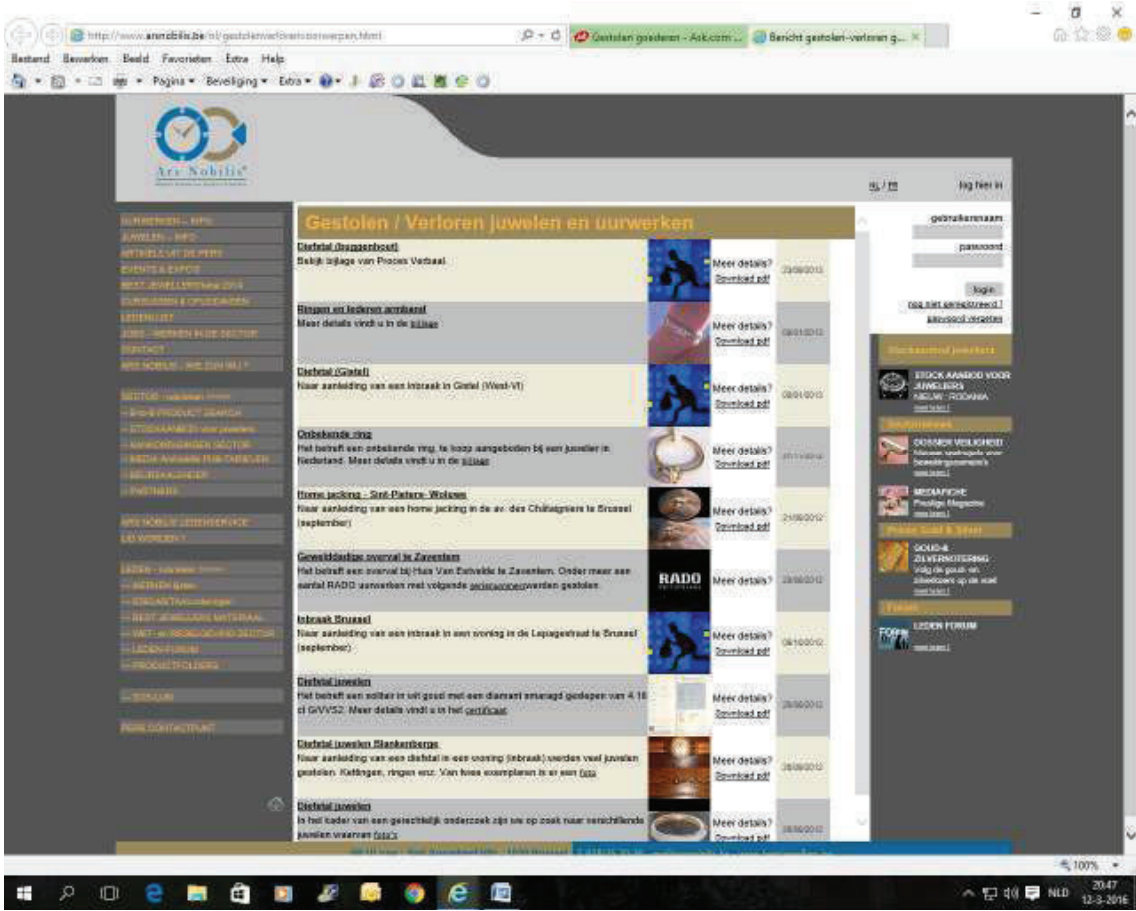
http://www.arsnobilis.be/nl/gestolenverlorenuurwerken.html
Gestolen goederen - Ask.com ...
Bericht gestolen-verloren g... ×
Bestand Bewerken Beeld Favorieten Extra Help
Pagina ▾ Beveiliging ▾ Extra ▾

Ars Nobilis®

NL / FR
log hier in

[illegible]

Gestolen / Verloren juwelen en uurwerken

Diefstal (baggenbeest)
Bekijk bijlage van Proces Verbaal.
Meer details? Download pdf
23/08/2012

Ringen en lederen armband
Meer details vindt u in de bijlage
Meer details? Download pdf
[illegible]

Diefstal (Gistel)
Naar aanleiding van een inbraak in Gistel (West-Vl)
Meer details? Download pdf
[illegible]

Onbekende ring
Het betreft een onbekende ring, te koop aangeboden bij een juwelier in Nederland. Meer details vindt u in de bijlage
Meer details? Download pdf
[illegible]

Home jacking - Sint-Pieters- Woluwe
Naar aanleiding van een home jacking in de av. des Châtaigniers te Brussel (september)
Meer details? Download pdf
21/09/2012

Gewelddadige overval te Zaventem
Het betreft een overval bij Huis Van Estvelde te Zaventem. Onder meer een aantal RADO uurwerken met volgende serienummers werden gestolen.
RADO
Meer details?
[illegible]

Inbraak Brussel
Naar aanleiding van een inbraak in een woning in de Lepagestraat te Brussel (september)
Meer details? Download pdf
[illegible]

Diefstal juwelen
Het betreft een solitair in wit goud met een diamant smaragd geslepen van 4,16 ct G/VVS2. Meer details vindt u in het certificaat
Meer details? Download pdf
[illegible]

Diefstal juwelen Blankenberge
Naar aanleiding van een diefstal in een woning (inbraak) werden veel juwelen gestolen. Kettingen, ringen enz. Van twee exemplaren is er een foto
Meer details? Download pdf
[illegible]

Diefstal juwelen
In het kader van een gerechtelijk onderzoek zijn we op zoek naar verschillende juwelen waarvan foto's
Meer details? Download pdf
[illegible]

gebruikersnaam
paswoord
login
nog niet geregistreerd ?
paswoord vergeten

STOCK AANBOD VOOR JUWELIERS
NIEUW : RODANIA
DOSSIER VEILIGHEID
MEDIAFICHE
GOUD & ZILVERNOTERING
LEDEN FORUM

100%
NLD
20:47
12-3-2016